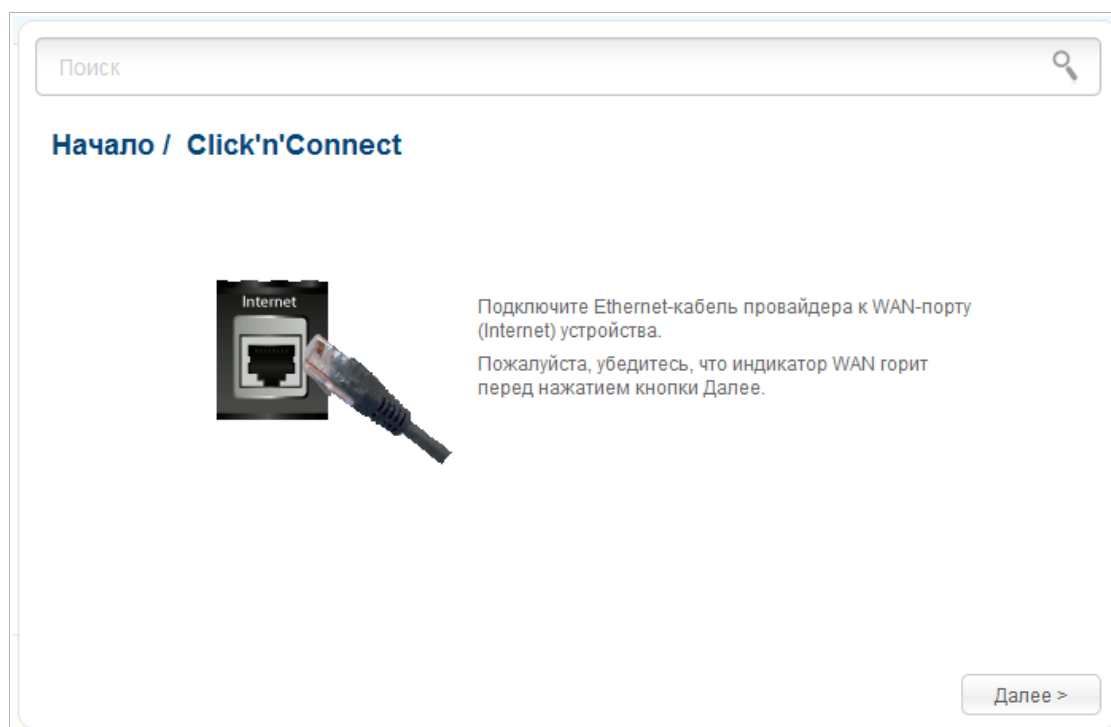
Поиск

Начало / Click'n'Connect

Internet

Подключите Ethernet-кабель провайдера к WAN-порту (Internet) устройства.

Пожалуйста, убедитесь, что индикатор WAN горит перед нажатием кнопки Далее.

Далее >